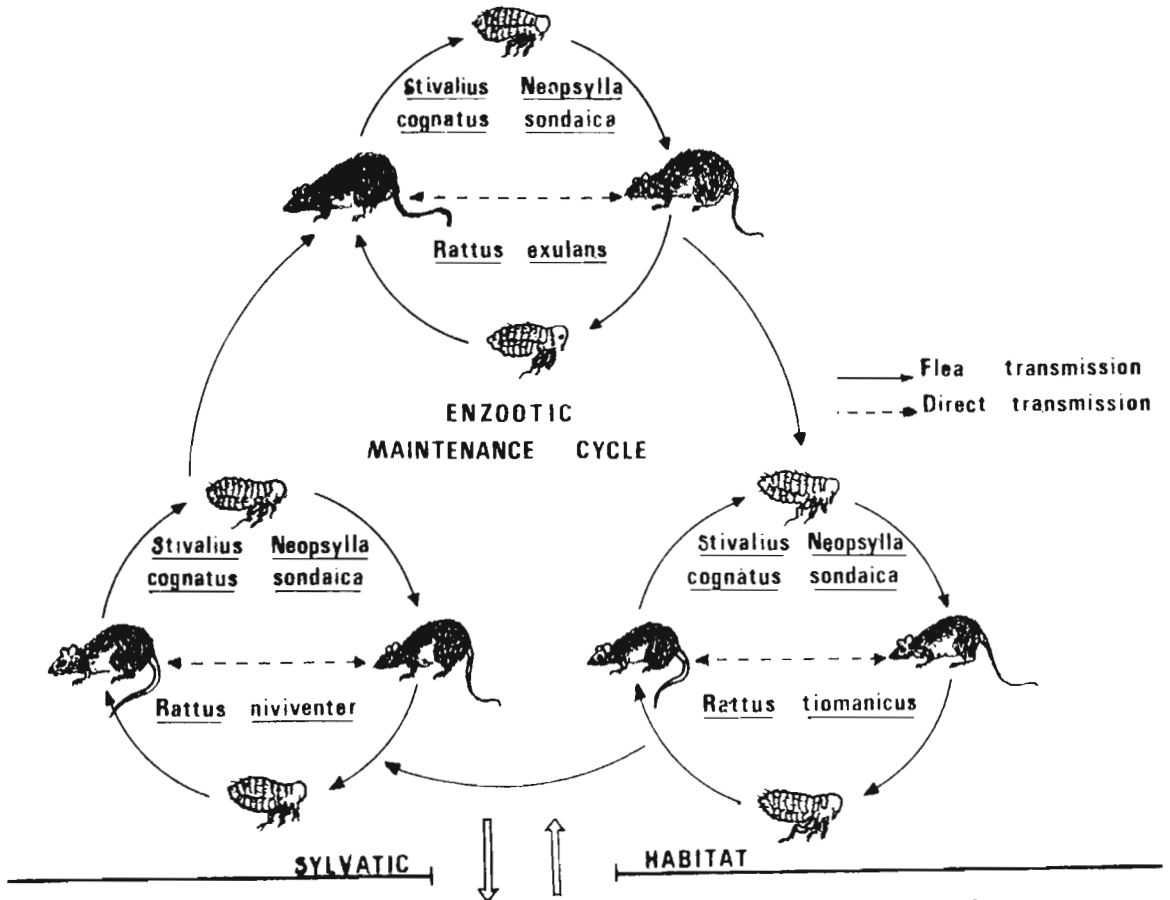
Stivalius cognatus Neopsylla sondaica

Rattus exulans

Flea transmission
Direct transmission

ENZOOTIC MAINTENANCE CYCLE

Stivalius cognatus Neopsylla sondaica

Rattus niviventer

Stivalius cognatus Neopsylla sondaica

Rattus tiomanicus

SYLVATIC HABITAT